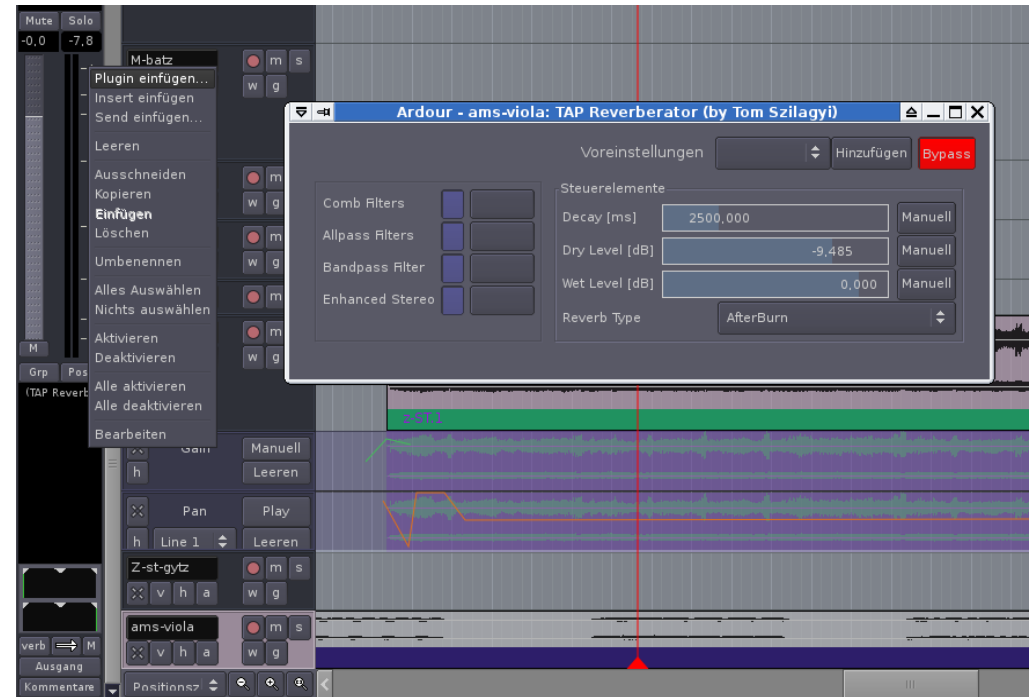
Mute Solo
-0,0 -7,8

M-batz
m s
w g

Plugin einfügen...
Insert einfügen
Send einfügen...

Leeren

Ausschneiden
Kopieren
Einfügen
Löschen

Umbenennen

Alles Auswählen
Nichts auswählen

Aktivieren
Deaktivieren

Alle aktivieren
Alle deaktivieren

Bearbeiten

Ardour - ams-viola: TAP Reverberator (by Tom Szilagyi)

Voreinstellungen
Hinzufügen
Bypass

Comb Filters
Allpass Filters
Bandpass Filter
Enhanced Stereo

Steuerelemente
Decay [ms] 2500,000 Manuell
Dry Level [dB] -9,485 Manuell
Wet Level [dB] 0,000 Manuell
Reverb Type AfterBurn

M
Grp Pos
(TAP Reverb

z-ST.1

Gain Manuell
h Leeren

Pan Play
h Line 1 Leeren

Z-st-gytz
m s
v h a w g

ams-viola
m s
v h a w g

verb M
Ausgang
Kommentare
Positionsz